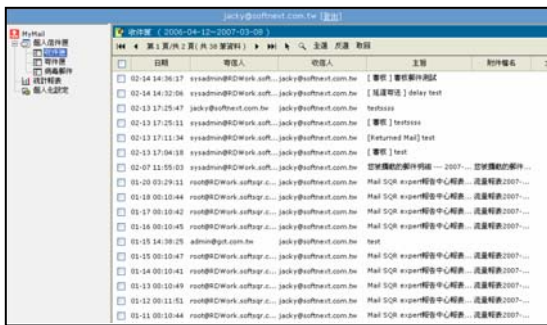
jacky@softnext.com.tw [登出]

MyMail
個人信件匣
收件匣
寄件匣
病毒郵件
統計報表
個人化設定

收件匣 ( 2006-04-12~2007-03-08 )

第1頁/共2頁( 共 38 筆資料 ) 全選 反選 取回

| | 日期 | 寄信人 | 收信人 | 主旨 | 附件檔名 |
|---|---|---|---|---|---|
| | 02-14 14:36:17 | sysadmin@RDWork.soft... | jacky@softnext.com.tw | [審核] 審核郵件測試 | |
| | 02-14 14:32:06 | sysadmin@RDWork.soft... | jacky@softnext.com.tw | [延遲寄送] delay test | |
| | 02-13 17:25:47 | jacky@softnext.com.tw | jacky@softnext.com.tw | testssss | |
| | 02-13 17:12:43 | sysadmin@RDWork.soft... | jacky@softnext.com.tw | [審核] testssss | |
| | 02-13 17:11:34 | sysadmin@RDWork.soft... | jacky@softnext.com.tw | [Returned Mail] test | |
| | 02-13 17:06:50 | sysadmin@RDWork.soft... | jacky@softnext.com.tw | [審核] test | |
| | 02-07 11:55:03 | sysadmin@RDWork.soft... | jacky@softnext.com.tw | 您被攔截的郵件明細 --- 2007-... | 您被攔截的郵件... |
| | 01-20 03:29:11 | root@RDWork.softsqr.c... | jacky@softnext.com.tw | Mail SQR expert報告中心報表... | 流量報表2007-... |
| | 01-18 00:10:44 | root@RDWork.softsqr.c... | jacky@softnext.com.tw | Mail SQR expert報告中心報表... | 流量報表2007-... |
| | 01-17 00:10:42 | root@RDWork.softsqr.c... | jacky@softnext.com.tw | Mail SQR expert報告中心報表... | 流量報表2007-... |
| | 01-16 00:10:45 | root@RDWork.softsqr.c... | jacky@softnext.com.tw | Mail SQR expert報告中心報表... | 流量報表2007-... |
| | 01-15 14:38:25 | admin@gct.com.tw | jacky@softnext.com.tw | test | |
| | 01-15 00:10:47 | root@RDWork.softsqr.c... | jacky@softnext.com.tw | Mail SQR expert報告中心報表... | 流量報表2007-... |
| | 01-14 00:10:41 | root@RDWork.softsqr.c... | jacky@softnext.com.tw | Mail SQR expert報告中心報表... | 流量報表2007-... |
| | 01-13 00:10:44 | root@RDWork.softsqr.c... | jacky@softnext.com.tw | Mail SQR expert報告中心報表... | 流量報表2007-... |
| | 01-12 00:11:51 | root@RDWork.softsqr.c... | jacky@softnext.com.tw | Mail SQR expert報告中心報表... | 流量報表2007-... |
| | 01-11 00:10:44 | root@RDWork.softsqr.c... | jacky@softnext.com.tw | Mail SQR expert報告中心報表... | 流量報表2007-... |